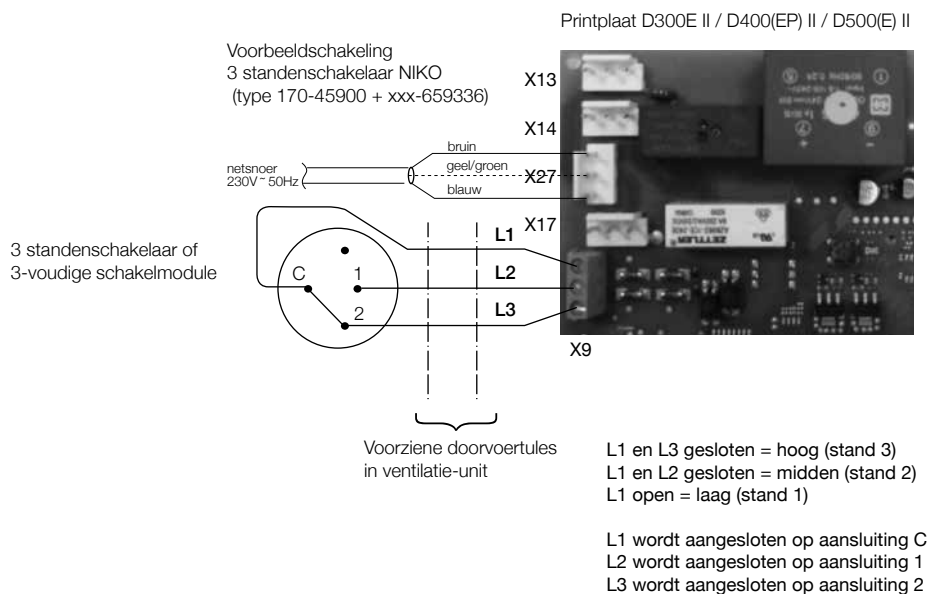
Printplaat D300E II / D400(EP) II / D500(E) II

Voorbeeldschakeling
3 standenschakelaar NIKO
(type 170-45900 + xxx-659336)

X13

X14

bruin
geel/groen
blauw

netsnoer
230V~ 50Hz

X27

X17

L1

3 standenschakelaar of
3-voudige schakelmodule

C

1

2

L2

L3

X9

Voorziene doorvoertules
in ventilatie-unit

L1 en L3 gesloten = hoog (stand 3)
L1 en L2 gesloten = midden (stand 2)
L1 open = laag (stand 1)

L1 wordt aangesloten op aansluiting C
L2 wordt aangesloten op aansluiting 1
L3 wordt aangesloten op aansluiting 2